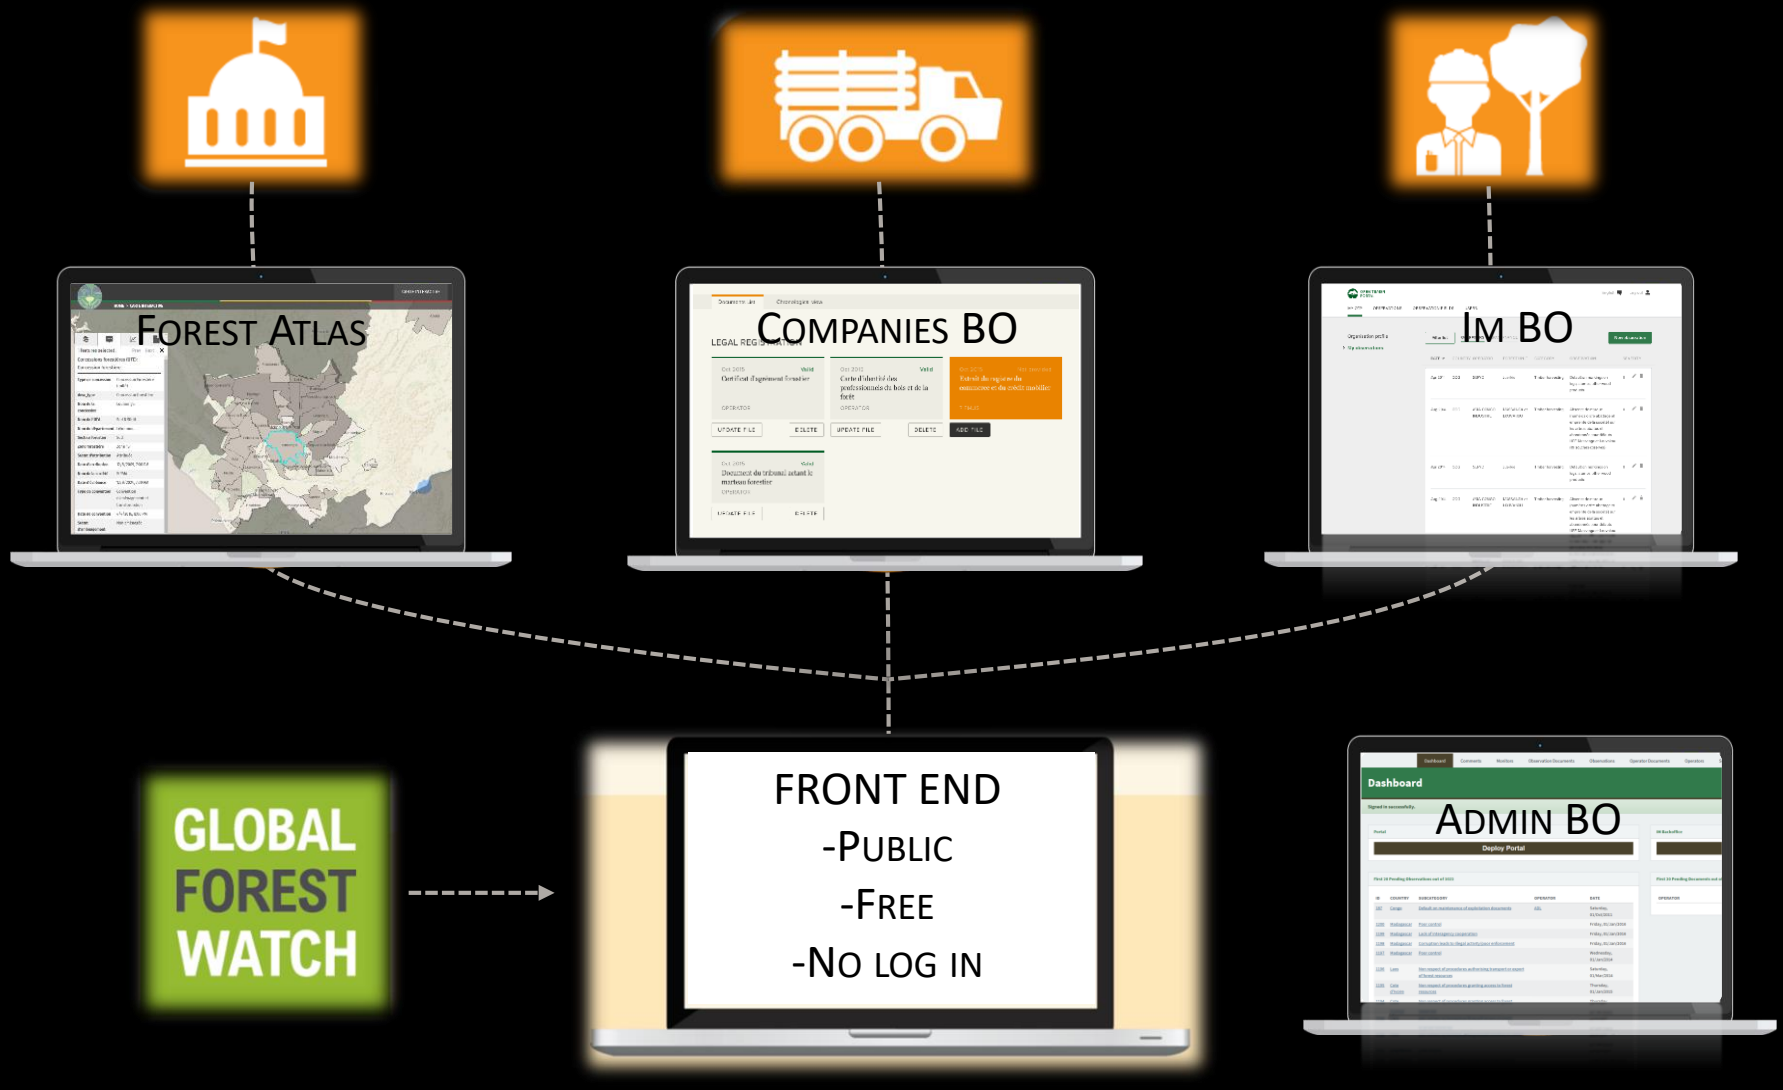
FOREST ATLAS

COMPANIES BO

LEGAL REGISTRATION

Certificat d'agrément forestier

Carte d'identité des professionnels du bois et de la forêt

Extrait du registre du commerce et du crédit mobilier

Document du tribunal attestant le mariage forestier

UPDATE FILE

DELETE

ADD FILE

IM BO

GLOBAL FOREST WATCH

FRONT END
-PUBLIC
-FREE
-NO LOG IN

Dashboard

ADMIN BO

Deploy Portal